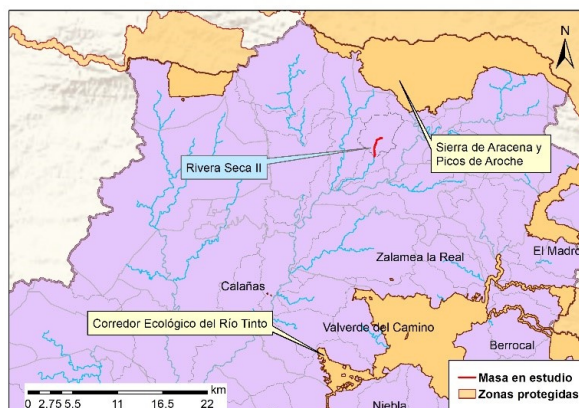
N

Sierra de Aracena y Picos de Aroche

Rivera Seca II

El Madro

Zalamea la Real

Calañas

Corredor Ecológico del Río Tinto

Valverde del Camino

Berrocal

km
0 2.75 5.5 11 16.5 22

Niebla

Masa en estudio
Zonas protegidas